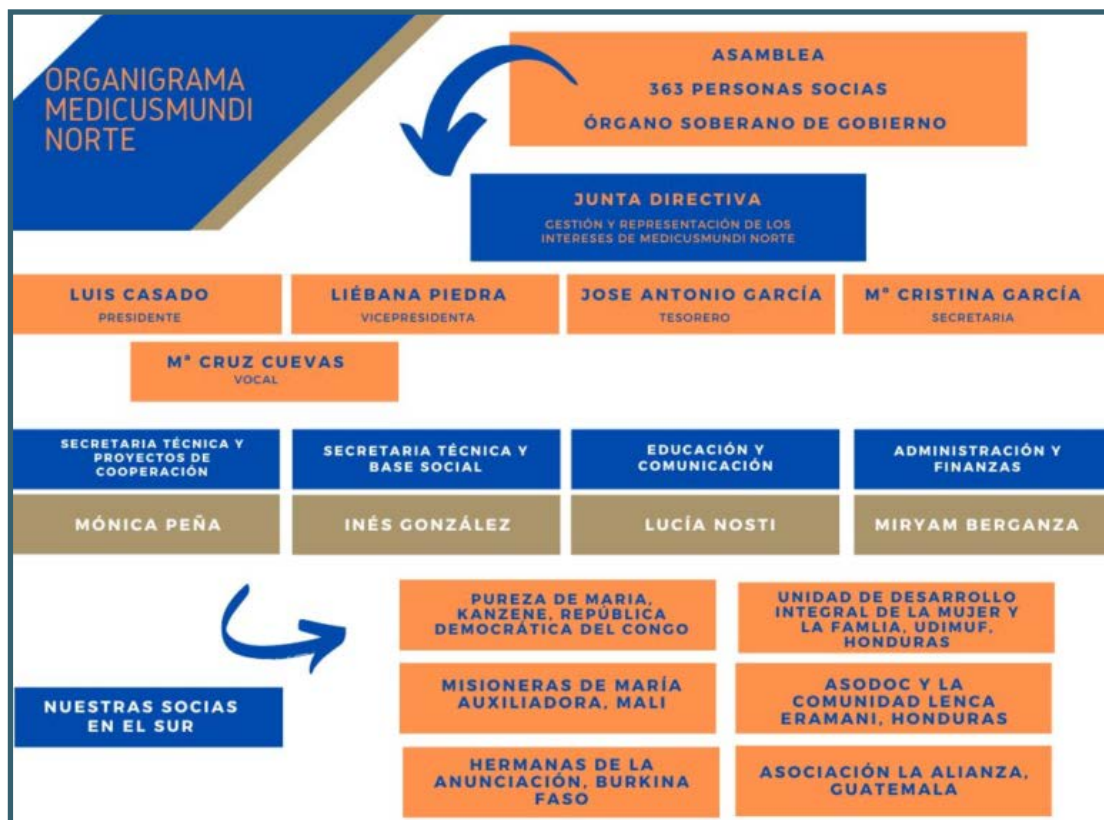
ORGANIGRAMA MEDICUSMUNDI NORTE

ASAMBLEA
363 PERSONAS SOCIAS
ÓRGANO SOBERANO DE GOBIERNO

JUNTA DIRECTIVA
GESTIÓN Y REPRESENTACIÓN DE LOS INTERESES DE MEDICUSMUNDI NORTE

LUIS CASADO
PRESIDENTE

LIÉBANA PIEDRA
VICEPRESIDENTA

JOSE ANTONIO GARCÍA
TESORERO

Mª CRISTINA GARCÍA
SECRETARIA

Mª CRUZ CUEVAS
VOCAL

SECRETARIA TÉCNICA Y PROYECTOS DE COOPERACIÓN

SECRETARIA TÉCNICA Y BASE SOCIAL

EDUCACIÓN Y COMUNICACIÓN

ADMINISTRACIÓN Y FINANZAS

MÓNICA PEÑA

INÉS GONZÁLEZ

LUCÍA NOSTI

MIRYAM BERGANZA

NUESTRAS SOCIAS EN EL SUR

PUREZA DE MARIA, KANZENE, REPÚBLICA DEMOCRÁTICA DEL CONGO

UNIDAD DE DESARROLLO INTEGRAL DE LA MUJER Y LA FAMLIA, UDIMUF, HONDURAS

MISIONERAS DE MARÍA AUXILIADORA, MALI

ASODOC Y LA COMUNIDAD LENCA ERAMANI, HONDURAS

HERMANAS DE LA ANUNCIACIÓN, BURKINA FASO

ASOCIACIÓN LA ALIANZA, GUATEMALA